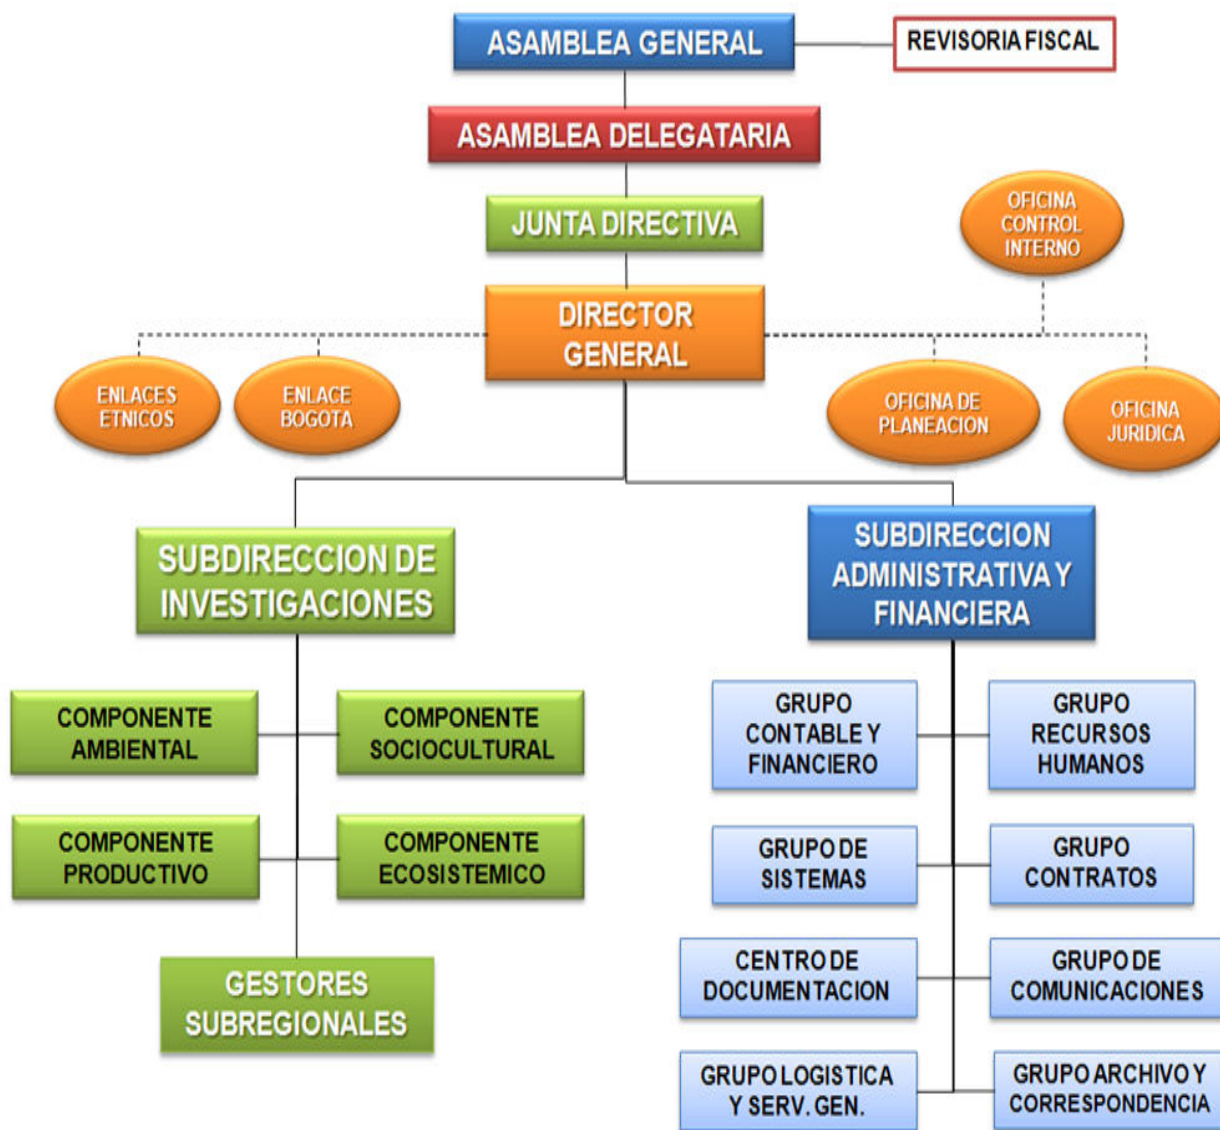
ASAMBLEA GENERAL

REVISORIA FISCAL

ASAMBLEA DELEGATARIA

JUNTA DIRECTIVA

OFICINA CONTROL INTERNO

DIRECTOR GENERAL

ENLACES ETNICOS

ENLACE BOGOTA

OFICINA DE PLANEACION

OFICINA JURIDICA

SUBDIRECCION DE INVESTIGACIONES

SUBDIRECCION ADMINISTRATIVA Y FINANCIERA

COMPONENTE AMBIENTAL

COMPONENTE SOCIOCULTURAL

COMPONENTE PRODUCTIVO

COMPONENTE ECOSISTEMICO

GESTORES SUBREGIONALES

GRUPO CONTABLE Y FINANCIERO

GRUPO RECURSOS HUMANOS

GRUPO DE SISTEMAS

GRUPO CONTRATOS

CENTRO DE DOCUMENTACION

GRUPO DE COMUNICACIONES

GRUPO LOGISTICA Y SERV. GEN.

GRUPO ARCHIVO Y CORRESPONDENCIA